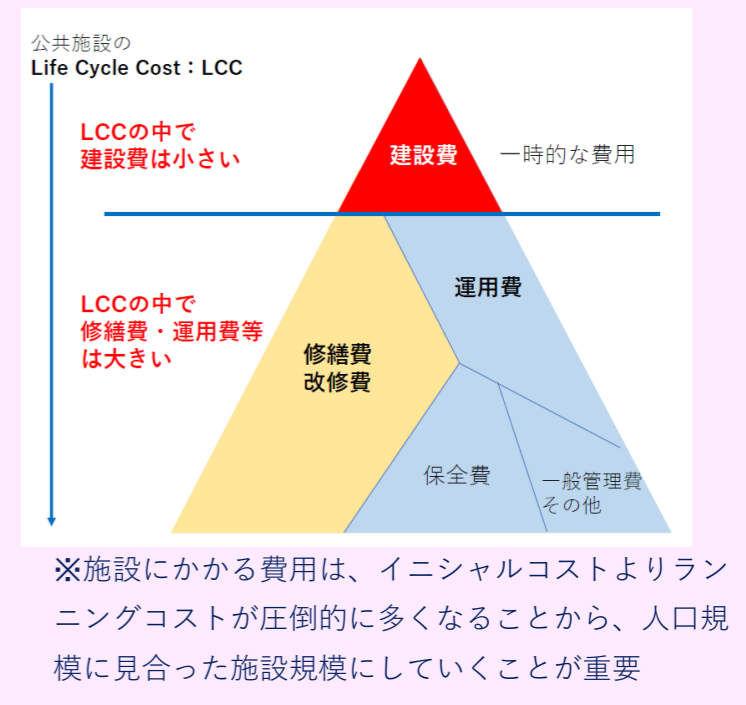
公共施設の
Life Cycle Cost：LCC

LCCの中で
建設費は小さい

建設費

一時的な費用

LCCの中で
修繕費・運用費等
は大きい

運用費

修繕費
改修費

保全費

一般管理費
その他

※施設にかかる費用は、イニシャルコストよりランニングコストが圧倒的に多くなることから、人口規模に見合った施設規模にしていくことが重要